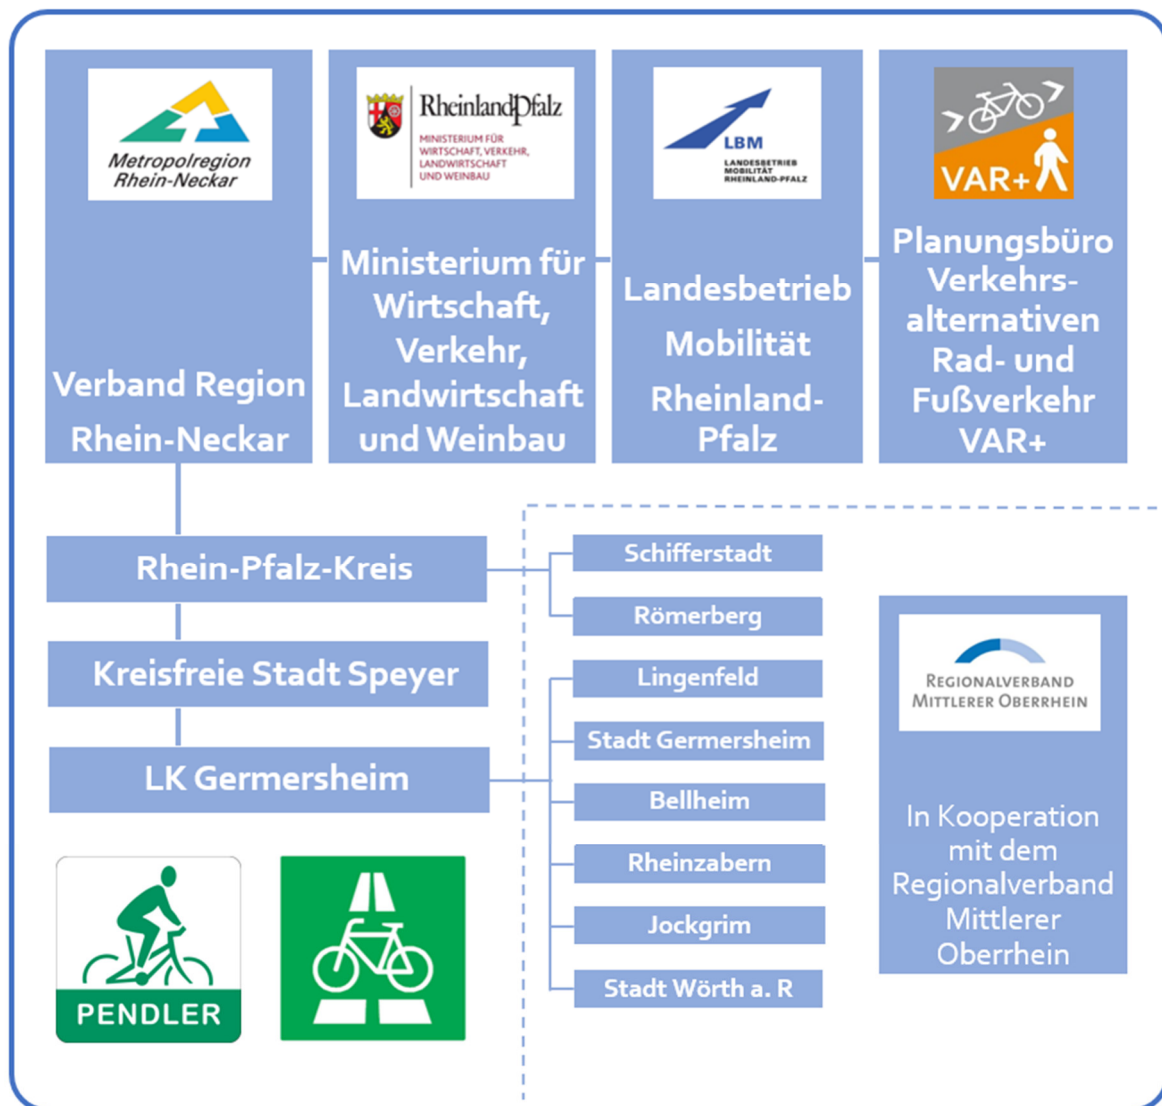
Metropolregion Rhein-Neckar

Verband Region Rhein-Neckar

RheinlandPfalz
MINISTERIUM FÜR WIRTSCHAFT, VERKEHR, LANDWIRTSCHAFT UND WEINBAU

Ministerium für Wirtschaft, Verkehr, Landwirtschaft und Weinbau

LBM
LANDESBETRIEB MOBILITÄT RHEINLAND-PFALZ

Landesbetrieb Mobilität Rheinland-Pfalz

VAR+

Planungsbüro Verkehrs-alternativen Rad- und Fußverkehr VAR+

Rhein-Pfalz-Kreis

Kreisfreie Stadt Speyer

LK Germersheim

Schifferstadt

Römerberg

Lingenfeld

Stadt Germersheim

Bellheim

Rheinzabern

Jockgrim

Stadt Wörth a. R

REGIONALVERBAND MITTLERER OBERRHEIN

In Kooperation mit dem Regionalverband Mittlerer Oberrhein

PENDLER